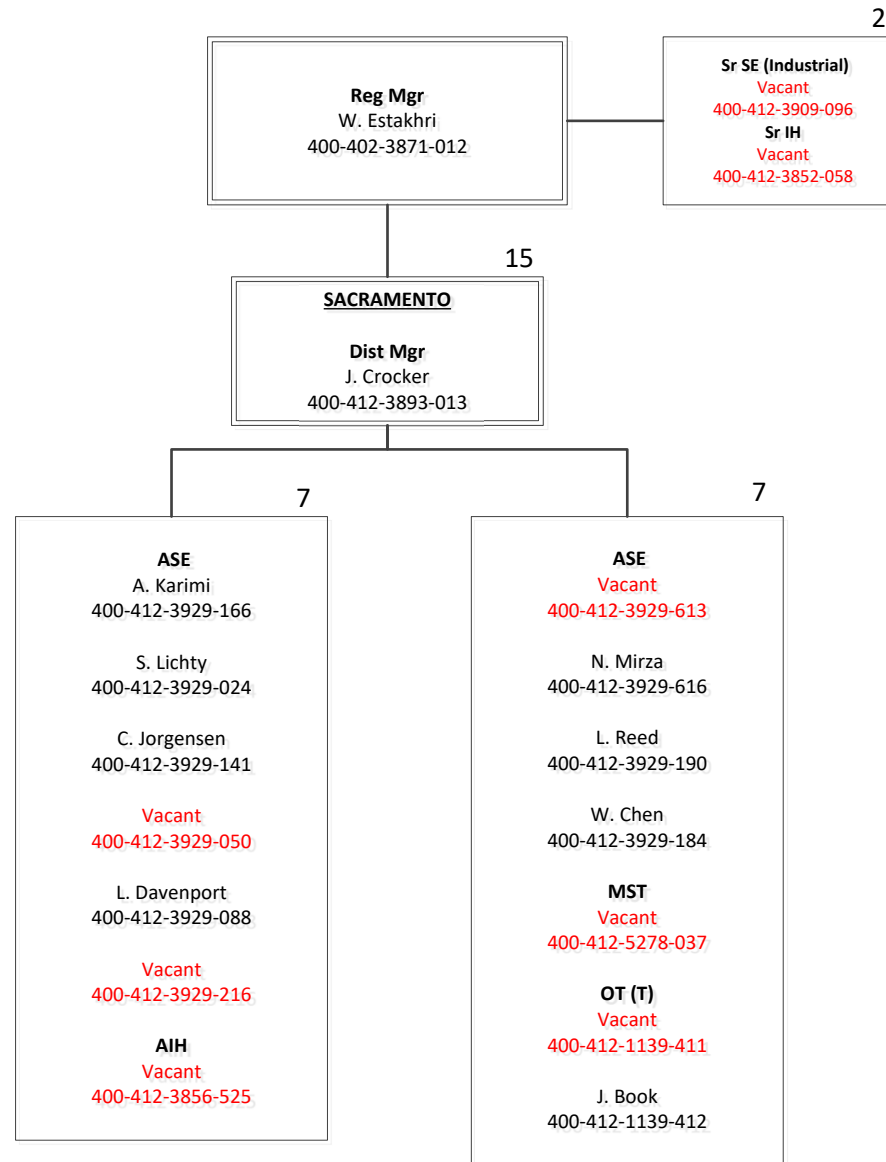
2

Reg Mgr
W. Estakhri
400-402-3871-012

Sr SE (Industrial)
Vacant
400-412-3909-096
Sr IH
Vacant
400-412-3852-058

15

SACRAMENTO

Dist Mgr
J. Crocker
400-412-3893-013

7

ASE
A. Karimi
400-412-3929-166

S. Lichty
400-412-3929-024

C. Jorgensen
400-412-3929-141

Vacant
400-412-3929-050

L. Davenport
400-412-3929-088

Vacant
400-412-3929-216

AIH
Vacant
400-412-3856-525

7

ASE
Vacant
400-412-3929-613

N. Mirza
400-412-3929-616

L. Reed
400-412-3929-190

W. Chen
400-412-3929-184

MST
Vacant
400-412-5278-037

OT (T)
Vacant
400-412-1139-411

J. Book
400-412-1139-412